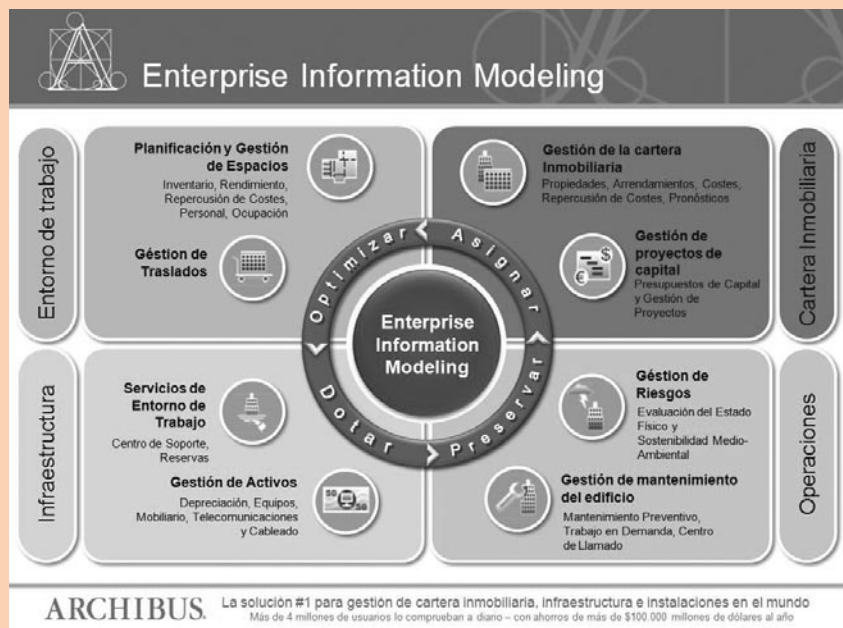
Enterprise Information Modeling

Entorno de trabajo

Planificación y Gestión de Espacios
Inventario, Rendimiento, Repercusión de Costes, Personal, Ocupación

Géstion de Traslados

Gestión de la cartera Inmobiliaria
Propiedades, Arrendamientos, Costes, Repercusión de Costes, Pronósticos

Gestión de proyectos de capital
Presupuestos de Capital y Gestión de Proyectos

Cartera Inmobiliaria

Optimizar
Asignar
Enterprise Information Modeling
Dotar
Preservar

Infraestructura

Servicios de Entorno de Trabajo
Centro de Soporte, Reservas

Gestión de Activos
Depreciación, Equipos, Mobiliario, Telecomunicaciones y Cableado

Gestión de Riesgos
Evaluación del Estado Físico y Sostenibilidad Medio-Ambiental

Gestión de mantenimiento del edificio
Mantenimiento Preventivo, Trabajo en Demanda, Centro de Llamado

Operaciones

ARCHIBUS. La solución #1 para gestión de cartera inmobiliaria, infraestructura e instalaciones en el mundo
Más de 4 millones de usuarios lo comprueban a diario – con ahorros de más de $100.000 millones de dólares al año